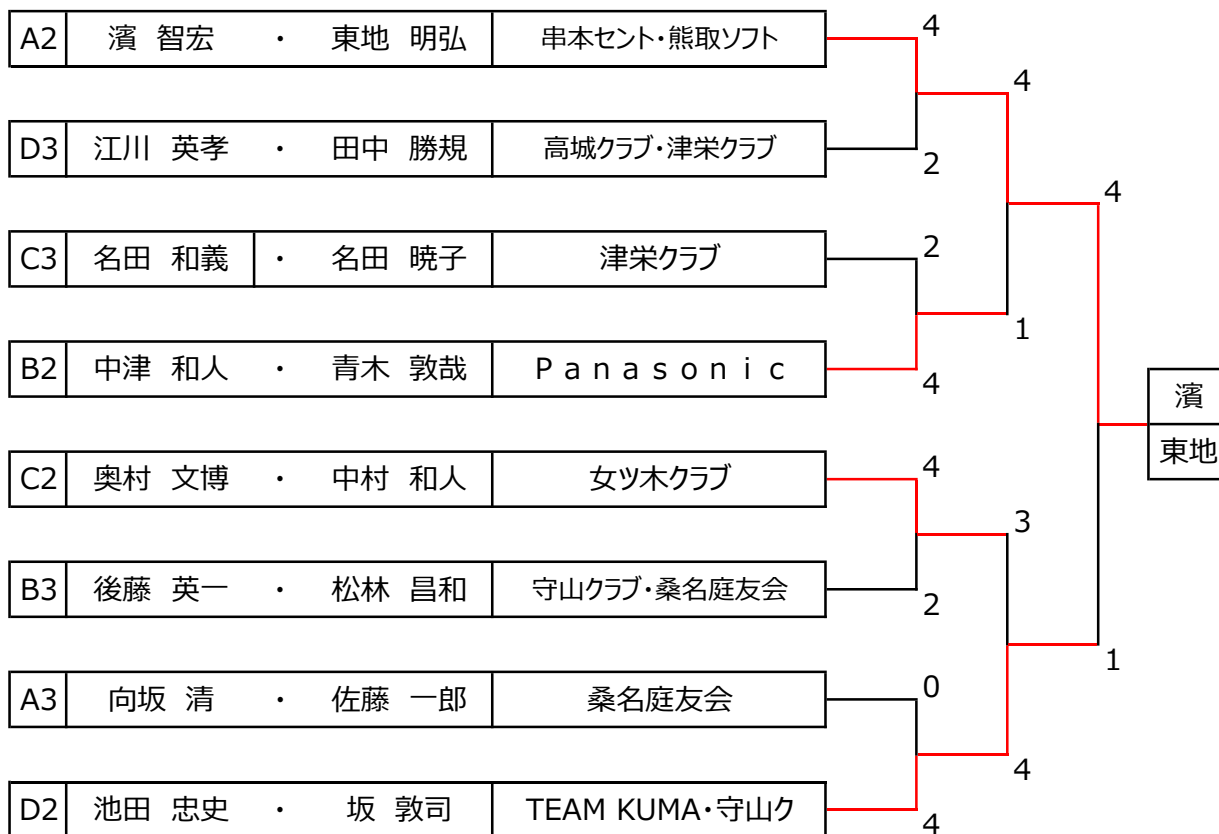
| A2 | 濱 智宏 | ・ | 東地 明弘 | 串本セント・熊取ソフト |
|---|---|---|---|---|
| D3 | 江川 英孝 | ・ | 田中 勝規 | 高城クラブ・津栄クラブ |
| C3 | 名田 和義 | ・ | 名田 暁子 | 津栄クラブ |
| B2 | 中津 和人 | ・ | 青木 敦哉 | Panasonic |
| C2 | 奥村 文博 | ・ | 中村 和人 | 女ツ木クラブ |
| B3 | 後藤 英一 | ・ | 松林 昌和 | 守山クラブ・桑名庭友会 |
| A3 | 向坂 清 | ・ | 佐藤 一郎 | 桑名庭友会 |
| D2 | 池田 忠史 | ・ | 坂 敦司 | TEAM KUMA・守山ク |

4
2
4
2
1
4
4
4
2
3
0
4
4
1

濱
東地